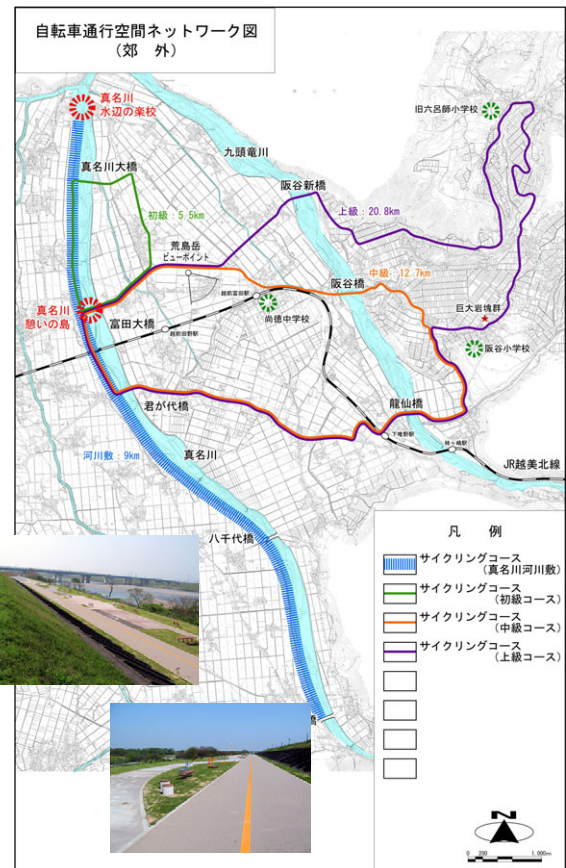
自転車通行空間ネットワーク図
（郊　外）

真名川
水辺の楽校

旧六呂師小学校

九頭竜川

真名川大橋

阪谷新橋

上級：20.8km

初級：5.5km

荒島岳
ビューポイント

阪谷橋

中級：12.7km

越前富田駅

尚徳中学校

巨大岩塊群

真名川
憩いの島

富田大橋

越前田野駅

阪谷小学校

君が代橋

龍仙橋

下唯野駅

柿ヶ島駅

河川敷：9km

真名川

JR越美北線

凡　例

八千代橋

サイクリングコース
（真名川河川敷）

サイクリングコース
（初級コース）

サイクリングコース
（中級コース）

サイクリングコース
（上級コース）

N

0　200　1,000m